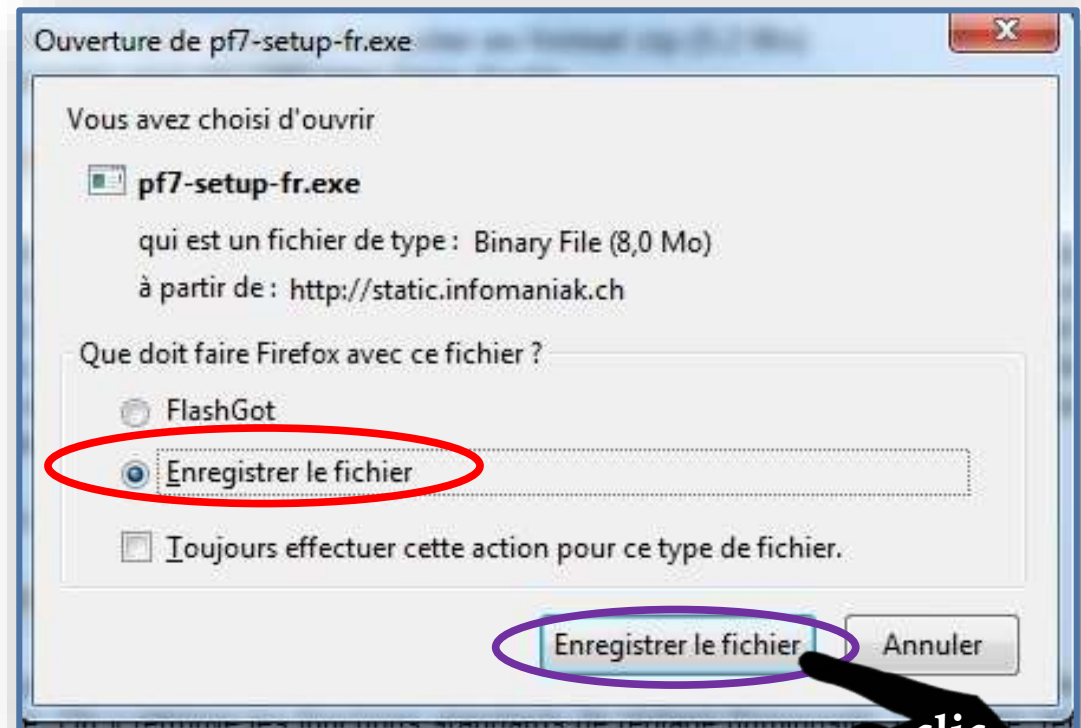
Ouverture de pf7-setup-fr.exe

Vous avez choisi d'ouvrir

pf7-setup-fr.exe

qui est un fichier de type : Binary File (8,0 Mo)

à partir de : http://static.infomaniak.ch

Que doit faire Firefox avec ce fichier ?

FlashGot

Enregistrer le fichier

Toujours effectuer cette action pour ce type de fichier.

Enregistrer le fichier

Annuler

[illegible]